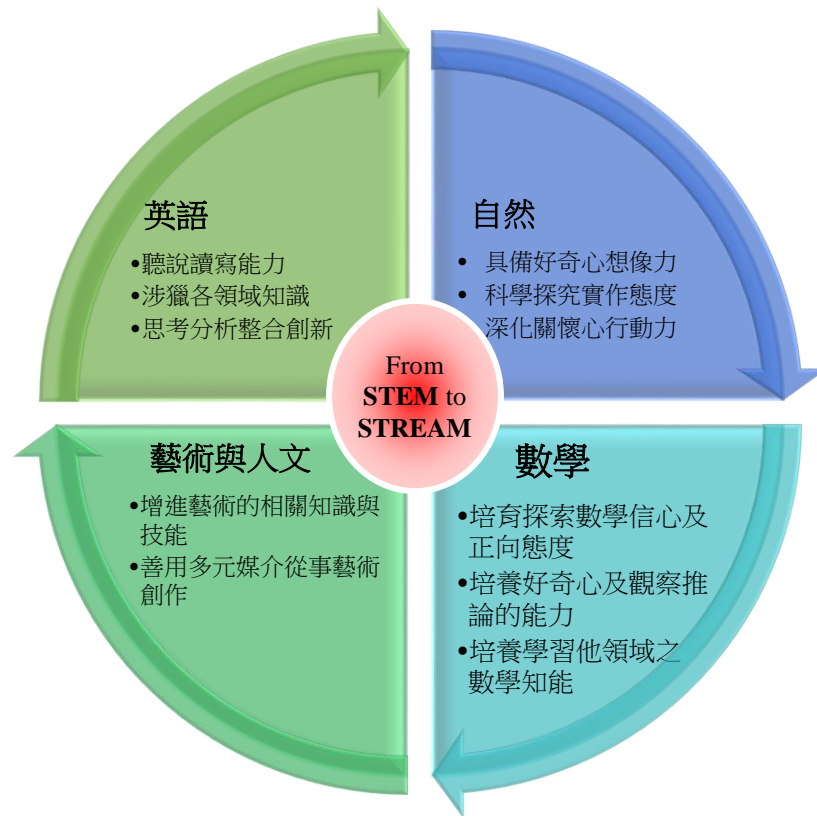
英語

•聽說讀寫能力
•涉獵各領域知識
•思考分析整合創新

自然

• 具備好奇心想像力
• 科學探究實作態度
• 深化關懷心行動力

From
STEM to
STREAM

藝術與人文

•增進藝術的相關知識與技能
•善用多元媒介從事藝術創作

數學

•培育探索數學信心及正向態度
•培養好奇心及觀察推論的能力
•培養學習他領域之數學知能